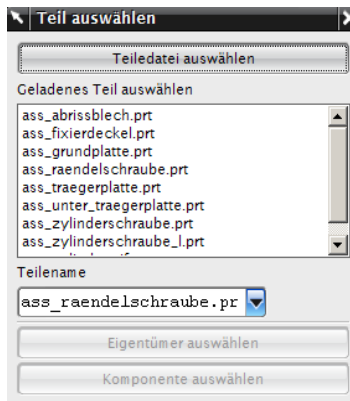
Teil auswählen

Teiledatei auswählen

Geladenes Teil auswählen

ass_abrissblech.prt
ass_fixierdeckel.prt
ass_grundplatte.prt
ass_raendelschraube.prt
ass_traegerplatte.prt
ass_unter_traegerplatte.prt
ass_zylinderschraube.prt
ass_zylinderschraube_l.prt
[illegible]

Teilename

ass_raendelschraube.pr

Eigentümer auswählen

Komponente auswählen